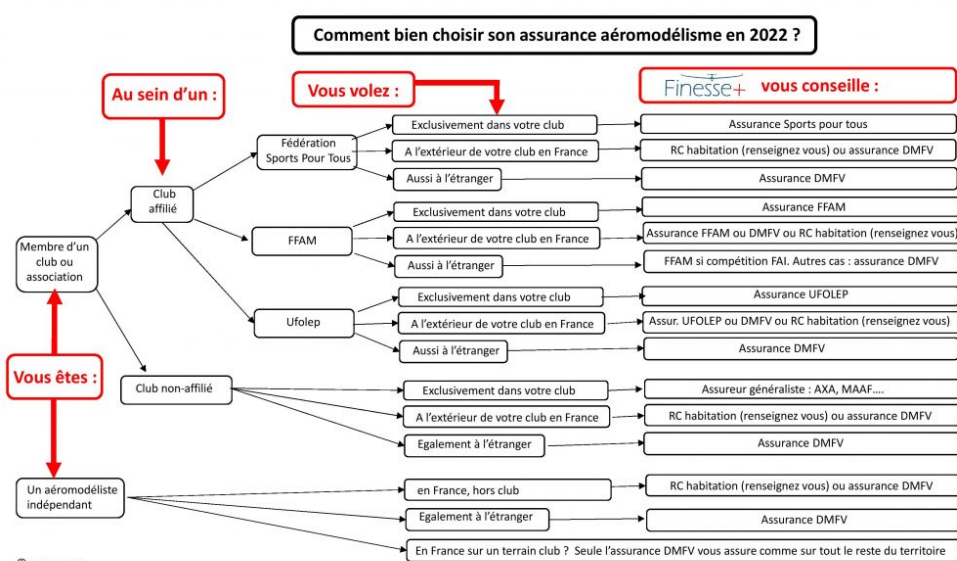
Comment bien choisir son assurance aéromodélisme en 2022 ?

Au sein d'un :

Vous volez :

Finesse+ vous conseille :

Vous êtes :

Membre d'un club ou association

Club affilié

Fédération Sports Pour Tous

Exclusivement dans votre club
Assurance Sports pour tous

A l'extérieur de votre club en France
RC habitation (renseignez vous) ou assurance DMFV

Aussi à l'étranger
Assurance DMFV

FFAM

Exclusivement dans votre club
Assurance FFAM

A l'extérieur de votre club en France
Assurance FFAM ou DMFV ou RC habitation (renseignez vous)

Aussi à l'étranger
FFAM si compétition FAI. Autres cas : assurance DMFV

Ufolep

Exclusivement dans votre club
Assurance UFOLEP

A l'extérieur de votre club en France
Assur. UFOLEP ou DMFV ou RC habitation (renseignez vous)

Aussi à l'étranger
Assurance DMFV

Club non-affilié

Exclusivement dans votre club
Assureur généraliste : AXA, MAAF….

A l'extérieur de votre club en France
RC habitation (renseignez vous) ou assurance DMFV

Egalement à l'étranger
Assurance DMFV

Un aéromodéliste indépendant

en France, hors club
RC habitation (renseignez vous) ou assurance DMFV

Egalement à l'étranger
Assurance DMFV

En France sur un terrain club ? Seule l'assurance DMFV vous assure comme sur tout le reste du territoire